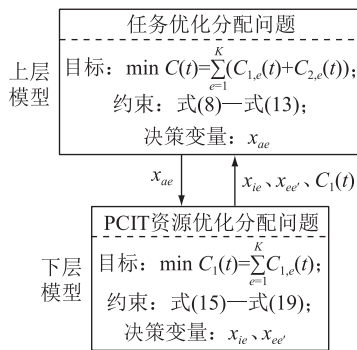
上层模型

任务优化分配问题

目标：$\min C(t)=\sum_{e=1}^{K}(C_{1,e}(t)+C_{2,e}(t))$；

约束：式(8)—式(13)；

决策变量：$x_{ae}$

$x_{ae}$

$x_{ie}$、$x_{ee'}$、$C_1(t)$

下层模型

PCIT资源优化分配问题

目标：$\min C_1(t)=\sum_{e=1}^{K}C_{1,e}(t)$；

约束：式(15)—式(19)；

决策变量：$x_{ie}$、$x_{ee'}$